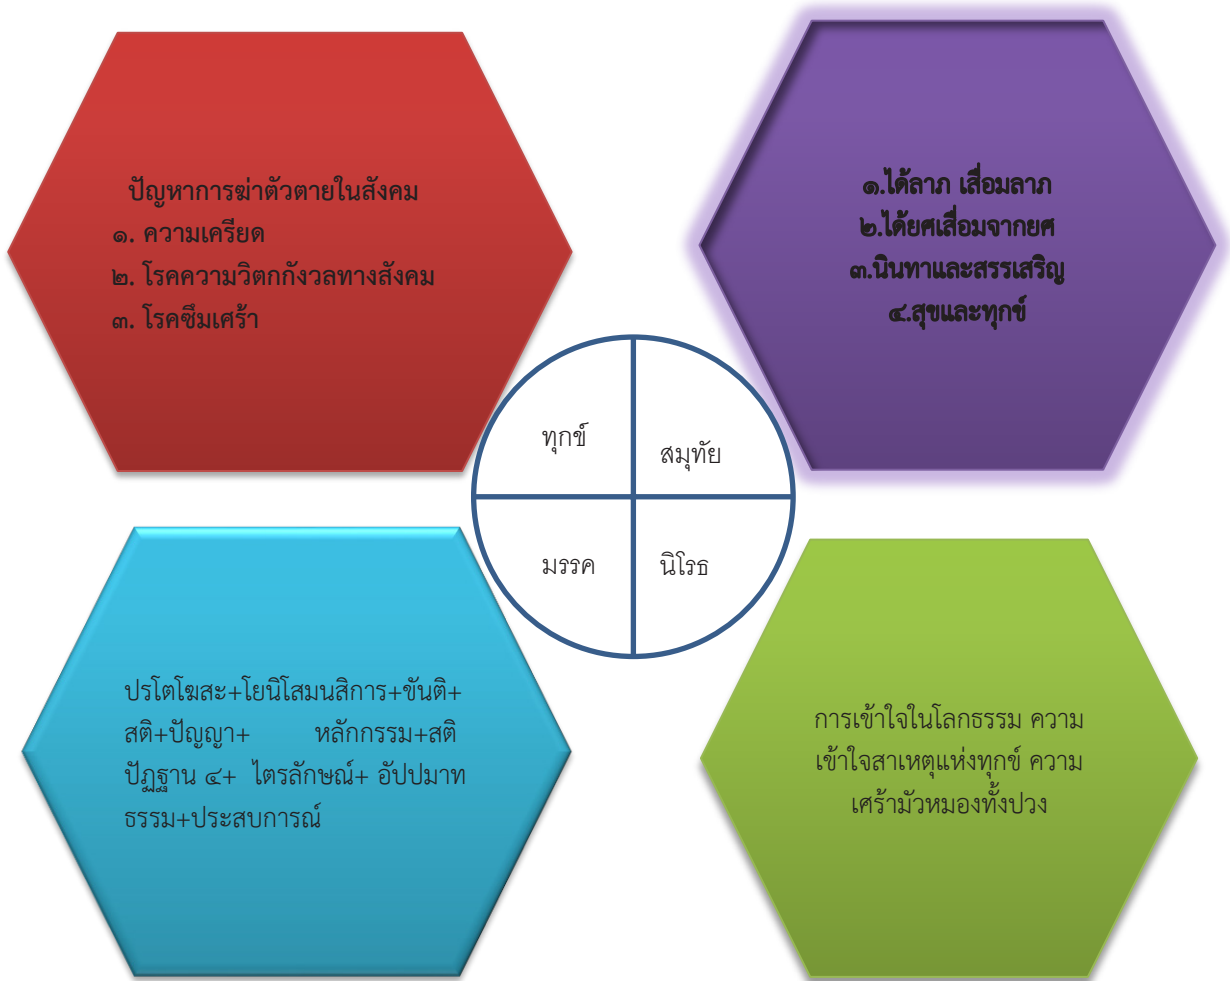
ปัญหาการฆ่าตัวตายในสังคม
๑. ความเครียด
๒. โรความวิตกกังวลทางสังคม
๓. โรคซึมเศร้า

๑.ได้ลาภ เสื่อมลาภ
๒.ได้ยศเสื่อมจากยศ
๓.นินทาและสรรเสริญ
๔.สุขและทุกข์

ทุกข์

สมุทัย

มรรค

นิโรธ

ปรโตโฆสะ+โยนิโสมนสิการ+ขันติ+สติ+ปัญญา+ หลักกรรม+สติปัฏฐาน ๔+ ไตรลักษณ์+ อัปปมาทธรรม+ประสบการณ์

การเข้าใจในโลกธรรม ความเข้าใจสาเหตุแห่งทุกข์ ความเศร้ามัวหมองทั้งปวง